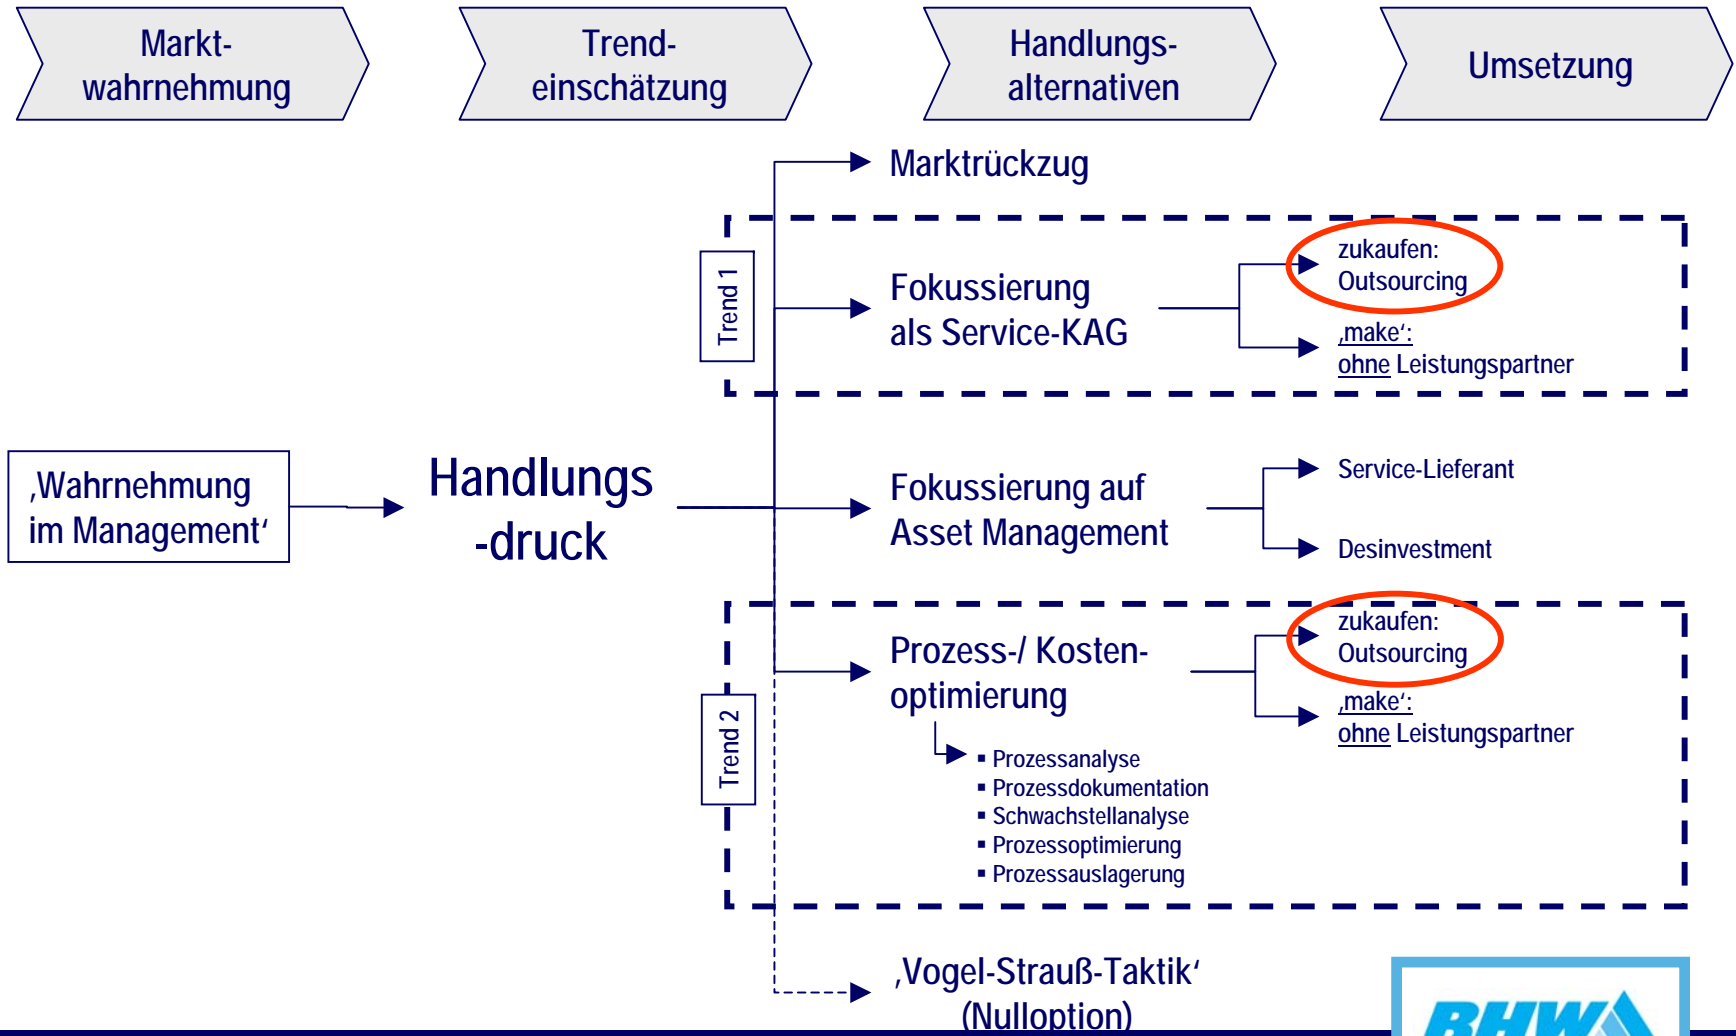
Marktwahrnehmung

Trendeinschätzung

Handlungsalternativen

Umsetzung

'Wahrnehmung im Management'

Handlungs -druck

Marktrückzug

Trend 1

Fokussierung als Service-KAG

zukaufen: Outsourcing

'make': ohne Leistungspartner

Fokussierung auf Asset Management

Service-Lieferant

Desinvestment

Trend 2

Prozess-/ Kostenoptimierung

zukaufen: Outsourcing

'make': ohne Leistungspartner

- Prozessanalyse
- Prozessdokumentation
- Schwachstellanalyse
- Prozessoptimierung
- Prozessauslagerung

'Vogel-Strauß-Taktik' (Nulloption)

BHW